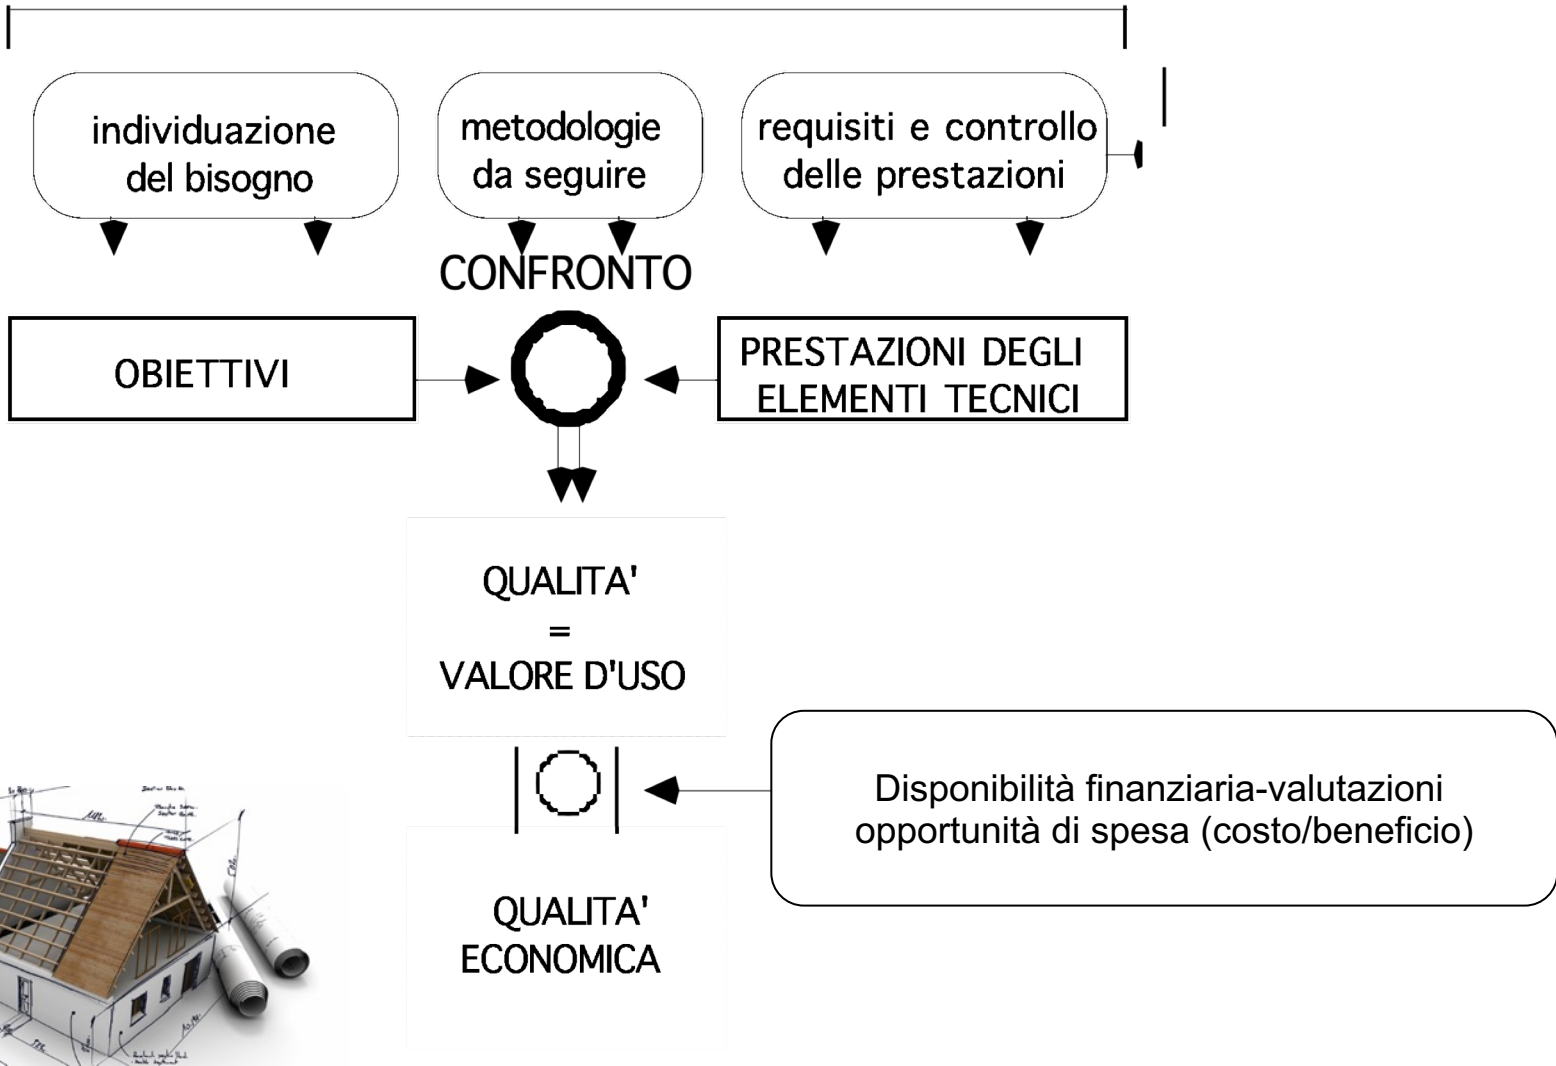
individuazione del bisogno

metodologie da seguire

requisiti e controllo delle prestazioni

CONFRONTO

OBIETTIVI

PRESTAZIONI DEGLI ELEMENTI TECNICI

QUALITA'
=
VALORE D'USO

Disponibilità finanziaria-valutazioni opportunità di spesa (costo/beneficio)

QUALITA' ECONOMICA